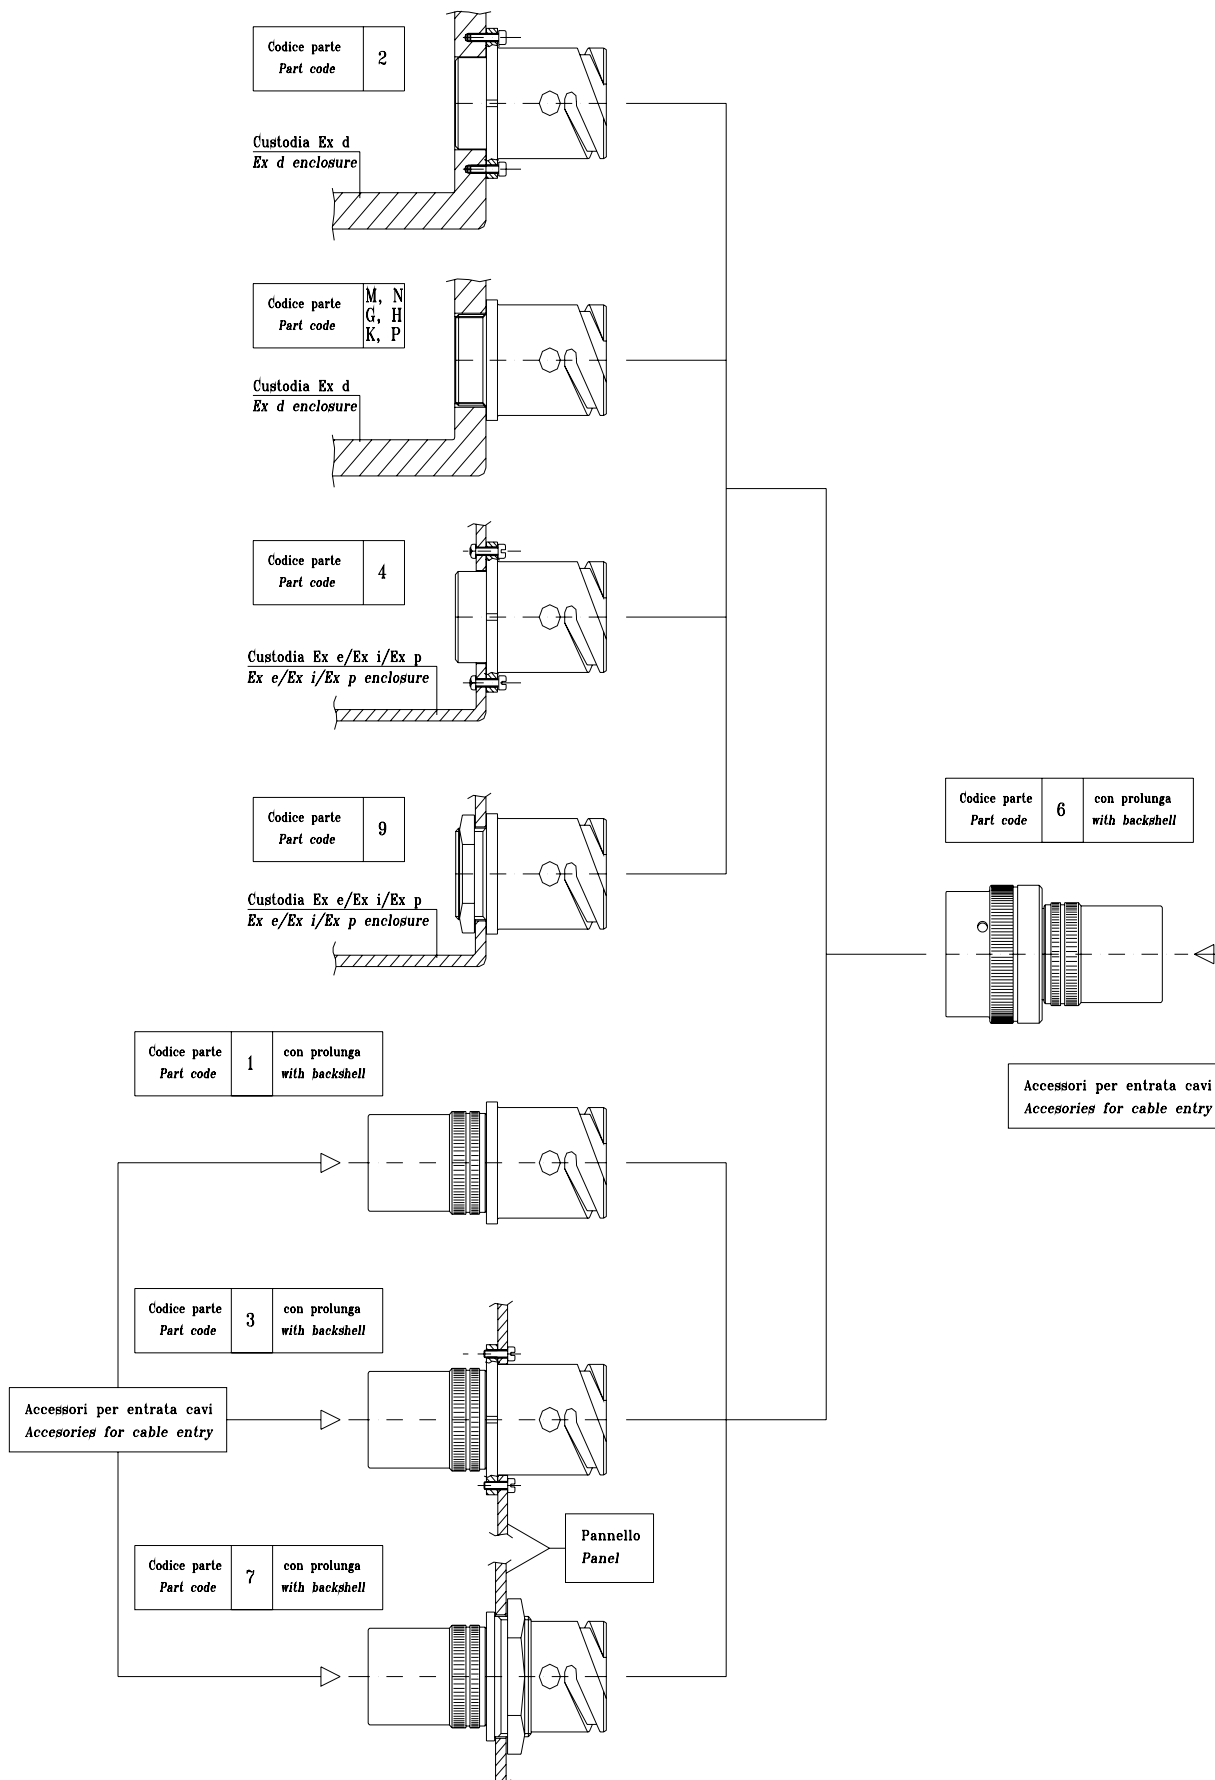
| Codice parte *Part code* | 2 |
|---|---|

Custodia Ex d
*Ex d enclosure*

| Codice parte *Part code* | M, N G, H K, P |
|---|---|

Custodia Ex d
*Ex d enclosure*

| Codice parte *Part code* | 4 |
|---|---|

Custodia Ex e/Ex i/Ex p
*Ex e/Ex i/Ex p enclosure*

| Codice parte *Part code* | 9 |
|---|---|

Custodia Ex e/Ex i/Ex p
*Ex e/Ex i/Ex p enclosure*

| Codice parte *Part code* | 6 | con prolunga *with backshell* |
|---|---|---|

Accessori per entrata cavi
*Accesories for cable entry*

| Codice parte *Part code* | 1 | con prolunga *with backshell* |
|---|---|---|

| Codice parte *Part code* | 3 | con prolunga *with backshell* |
|---|---|---|

Accessori per entrata cavi
*Accesories for cable entry*

Pannello
*Panel*

| Codice parte *Part code* | 7 | con prolunga *with backshell* |
|---|---|---|